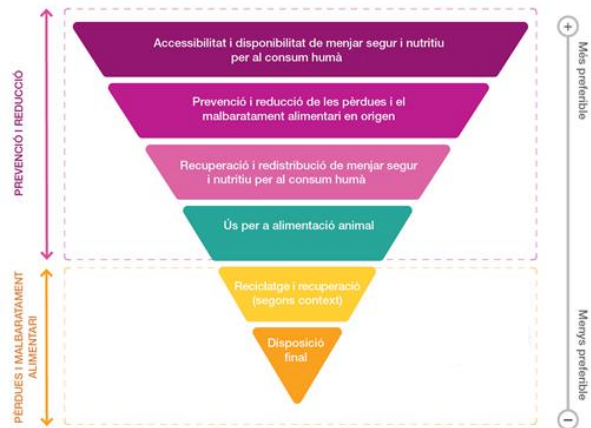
PREVENCIÓ I REDUCCIÓ

Accessibilitat i disponibilitat de menjar segur i nutritiu per al consum humà

Prevenció i reducció de les pèrdues i el malbaratament alimentari en origen

Recuperació i redistribució de menjar segur i nutritiu per al consum humà

Ús per a alimentació animal

PÈRDUES I MALBARATAMENT ALIMENTARI

Reciclatge i recuperació (segons context)

Disposició final

+

Més preferible

Menys preferible

−